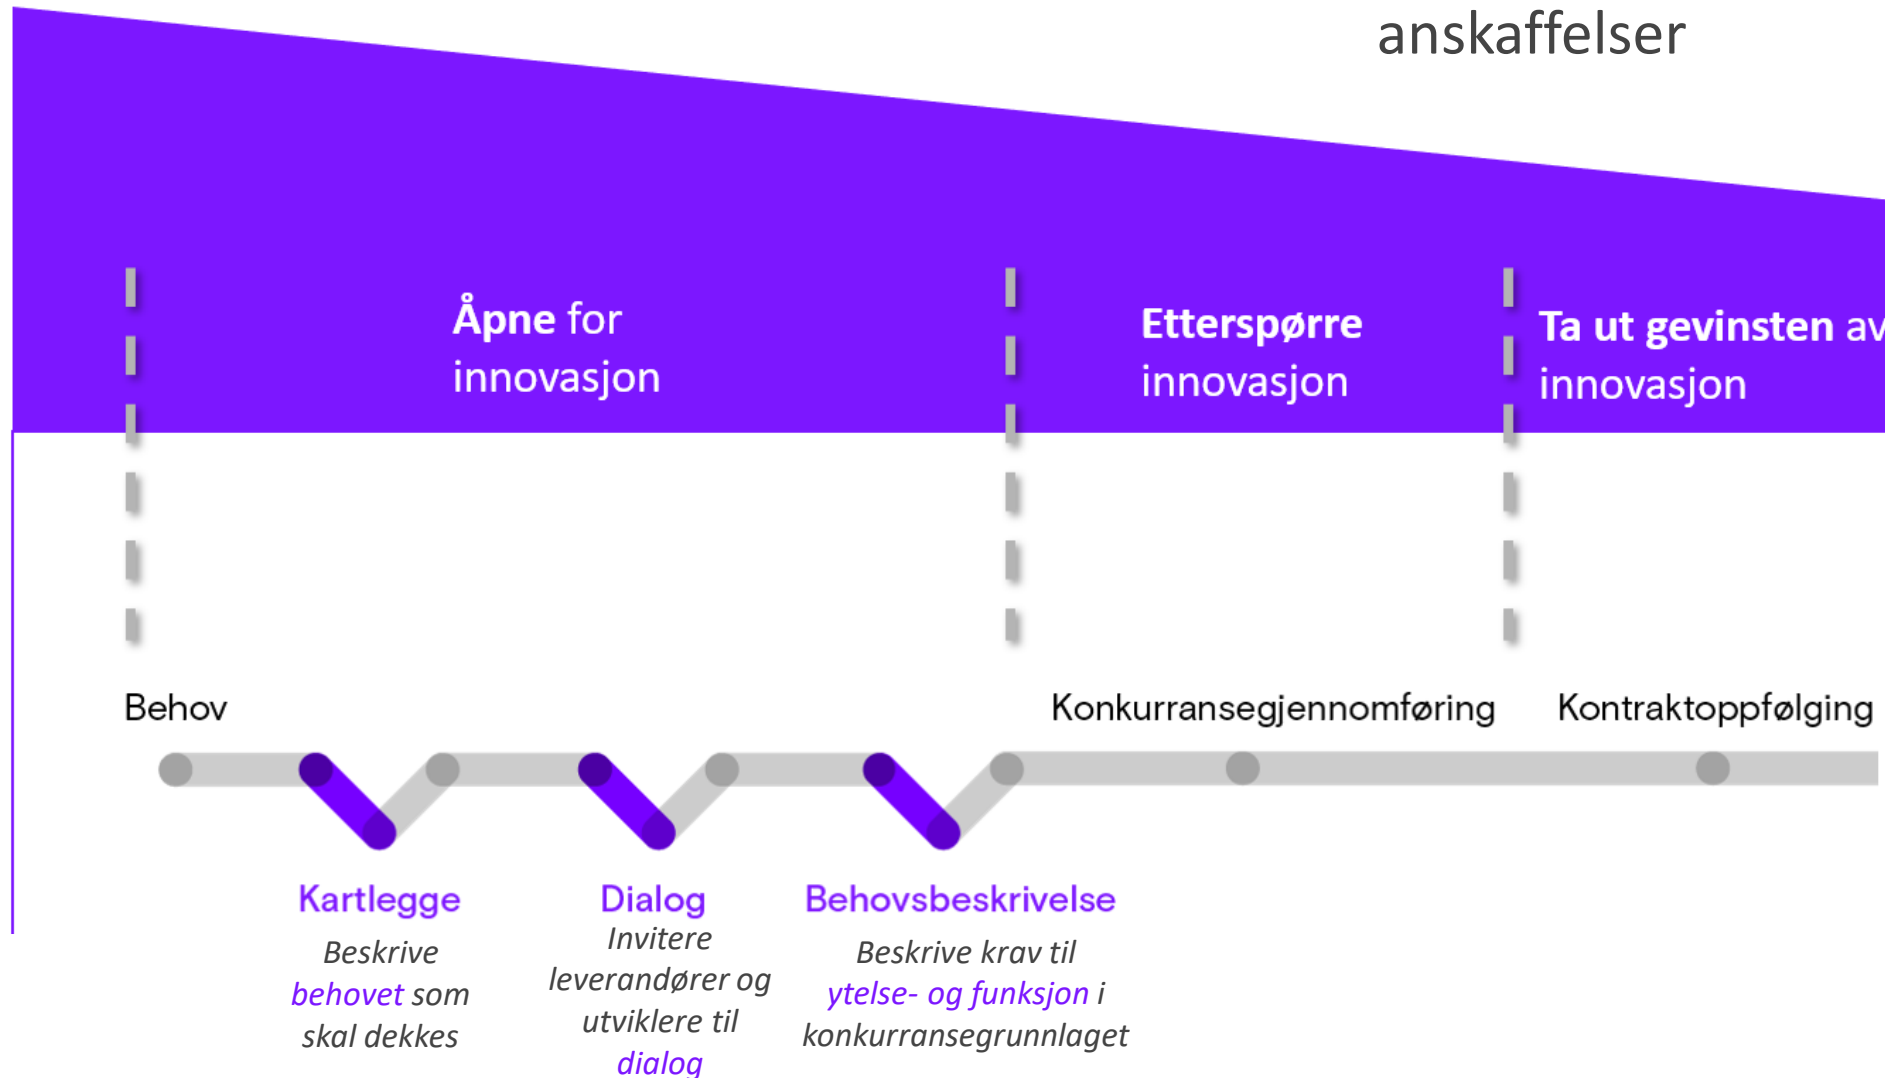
anskaffelser

Åpne for innovasjon

Etterspørre innovasjon

Ta ut gevinsten av innovasjon

Behov

Konkurransegjennomføring

Kontraktoppfølging

Kartlegge
Beskrive behovet som skal dekkes

Dialog
Invitere leverandører og utviklere til dialog

Behovsbeskrivelse
Beskrive krav til ytelse- og funksjon i konkurransegrunnlaget